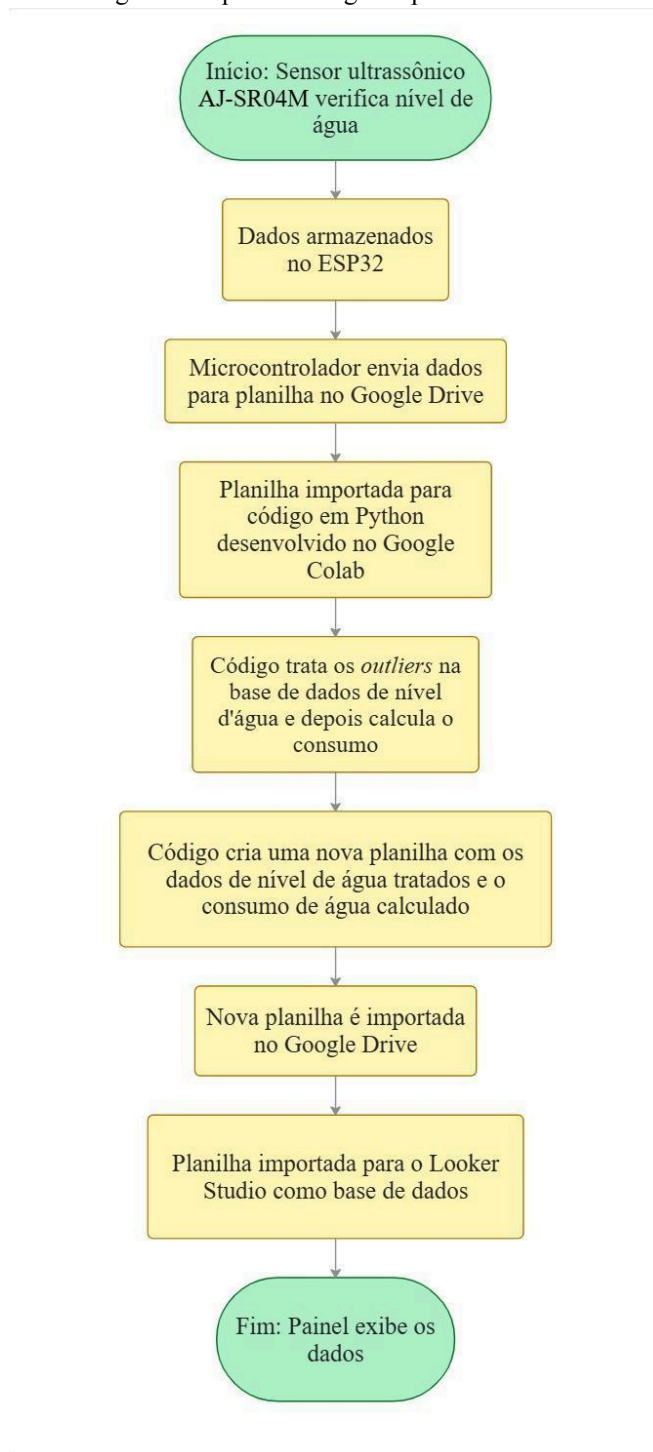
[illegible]

Início: Sensor ultrassônico AJ-SR04M verifica nível de água

Dados armazenados no ESP32

Microcontrolador envia dados para planilha no Google Drive

Planilha importada para código em Python desenvolvido no Google Colab

Código trata os *outliers* na base de dados de nível d'água e depois calcula o consumo

Código cria uma nova planilha com os dados de nível de água tratados e o consumo de água calculado

Nova planilha é importada no Google Drive

Planilha importada para o Looker Studio como base de dados

Fim: Painel exibe os dados